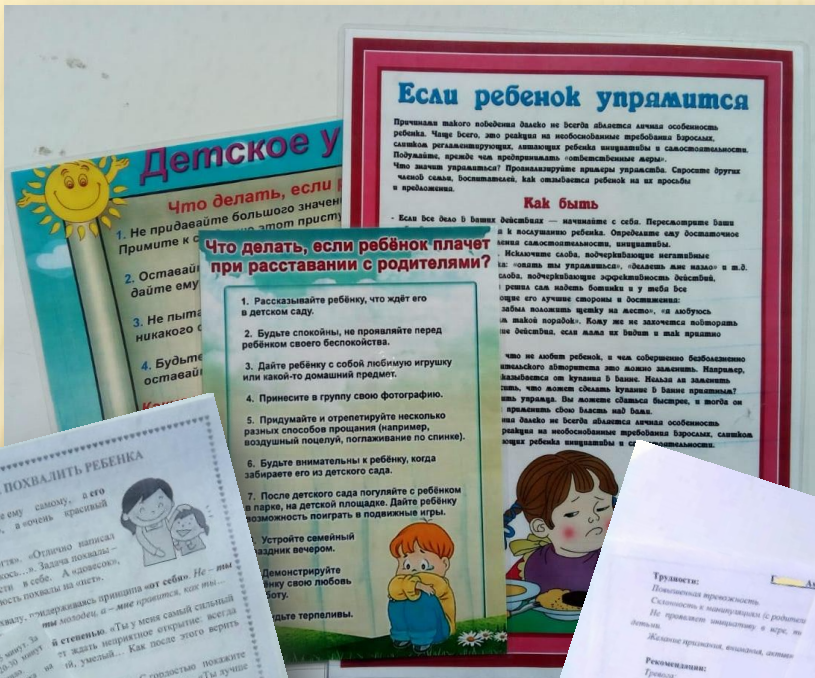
Если ребенок упрямится

Причиной такого поведения далеко не всегда является личная особенность ребенка. Чаще всего, это реакция на необоснованные требования взрослых, слишком регламентирующих, лишающих ребенка инициативы и самостоятельности. Подумайте, прежде чем предпринимать «ответственные меры».
Что значит упрямиться? Проанализируйте примеры упрямства. Спросите других членов семьи, воспитателей, как отзывается ребенок на их просьбы и предложения.

Как быть

- Если все дело в ваших действиях — начинайте с себя. Пересмотрите ваши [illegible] к послушанию ребенка. Определите ему достаточное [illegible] самостоятельности, инициативы.
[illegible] Исключите слова, подчеркивающие негативные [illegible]: «опять ты упрямишься», «делаешь мне назло» и т.д. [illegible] слова, подчеркивающие эффективность действий, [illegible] решил сам надеть ботинки и у тебя все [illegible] лучшие стороны и достижения: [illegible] «не забыл положить щетку на место», «я любуюсь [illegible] такой порядок». Кому же не захочется повторить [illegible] действия, если мама их видит и так приятно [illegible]

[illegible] что не любят ребенок, и чем совершенно безболезненно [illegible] авторитета это можно заменить. Например, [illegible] купания в ванне. Нельзя ли заменить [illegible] что может сделать купание в ванне приятным? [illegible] упрямства. Вы можете сделать быстрее, и тогда он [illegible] применить свою власть над вами.
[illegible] далеко не всегда является личная особенность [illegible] реакция на необоснованные требования взрослых, слишком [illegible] ребенка инициативы и самостоятельности.

Детское у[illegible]

Что делать, если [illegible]

1. Не придавайте большого значен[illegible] Примите к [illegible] этот присту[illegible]
2. Оставай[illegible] дайте ему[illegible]
3. Не пыта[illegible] никакого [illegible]
4. Будьте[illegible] оставай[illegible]

Что делать, если ребёнок плачет при расставании с родителями?

1. Рассказывайте ребёнку, что ждёт его в детском саду.
2. Будьте спокойны, не проявляйте перед ребёнком своего беспокойства.
3. Дайте ребёнку с собой любимую игрушку или какой-то домашний предмет.
4. Принесите в группу свою фотографию.
5. Придумайте и отрепетируйте несколько разных способов прощания (например, воздушный поцелуй, поглаживание по спинке).
6. Будьте внимательны к ребёнку, когда забираете его из детского сада.
7. После детского сада погуляйте с ребёнком в парке, на детской площадке. Дайте ребёнку возможность поиграть в подвижные игры.
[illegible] Устройте семейный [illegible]здник вечером.
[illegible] Демонстрируйте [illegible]бёнку свою любовь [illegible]боту.
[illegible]дьте терпеливы.

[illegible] ПОХВАЛИТЬ РЕБЕНКА

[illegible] ему самому, а его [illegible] а «очень красивый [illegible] «Отлично написал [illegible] Задача похвалы – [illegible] в себе. А довольно, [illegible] похвалы на «пять». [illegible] придерживаясь принципа «от себя». Не – ты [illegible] ты молодец, а – мне нравится, как ты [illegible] «Ты у меня самый сильный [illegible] степенью. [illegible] неприятное открытие: всегда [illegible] умелый... Как после этого верить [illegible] С гордостью покажите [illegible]

Трудности:
Повышенная тревожность.
Склонность к манипуляциям (с родителями)
Не проявляет инициативу в игре, по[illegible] детьми.
Желание признания, внимания, актив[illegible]
Рекомендации:
Тревож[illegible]